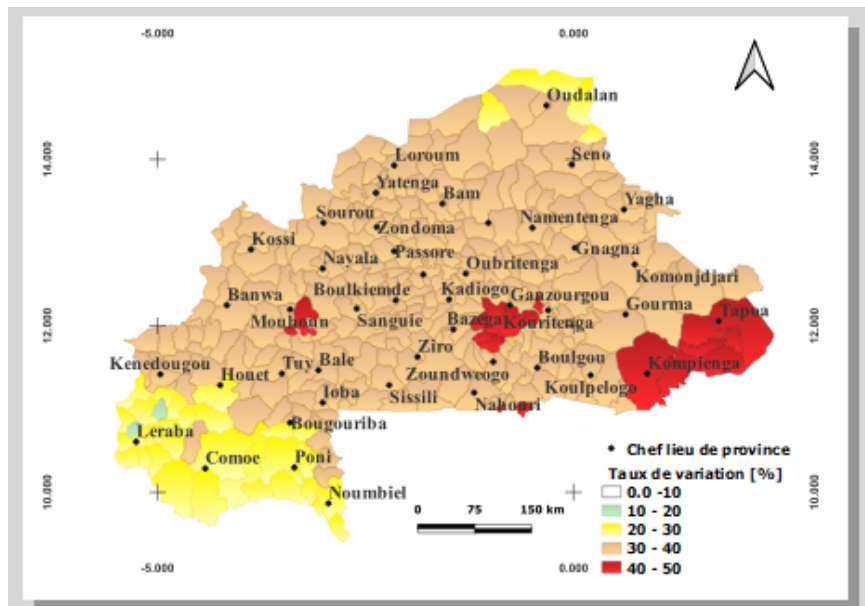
-5.000
0.000

Oudalan
Loroum
Seno
Yatenga
Bam
Yagha
Sourou
Zondoma
Namentenga
Kossi
Passore
Gnagna
Nayala
Oubritenga
Komondjari
Banwa
Boulkiemde
Kadiogo
Ganzourgou
Gourma
Tapoa
Mouhoun
Sanguie
Bazega
Kouritenga
Kenedougou
Tuy
Bale
Ziro
Boulgou
Kompienga
Houet
Zoundweogo
Ioba
Sissili
Koulpelogo
Nahouri
Bougouriba
Leraba
Comoe
Poni
Noumbiel

14.000
12.000
10.000
14.000
12.000
10.000

0
75
150 km

-5.000
0.000

Chef lieu de province
Taux de variation [%]
0.0 -10
10 - 20
20 - 30
30 - 40
40 - 50